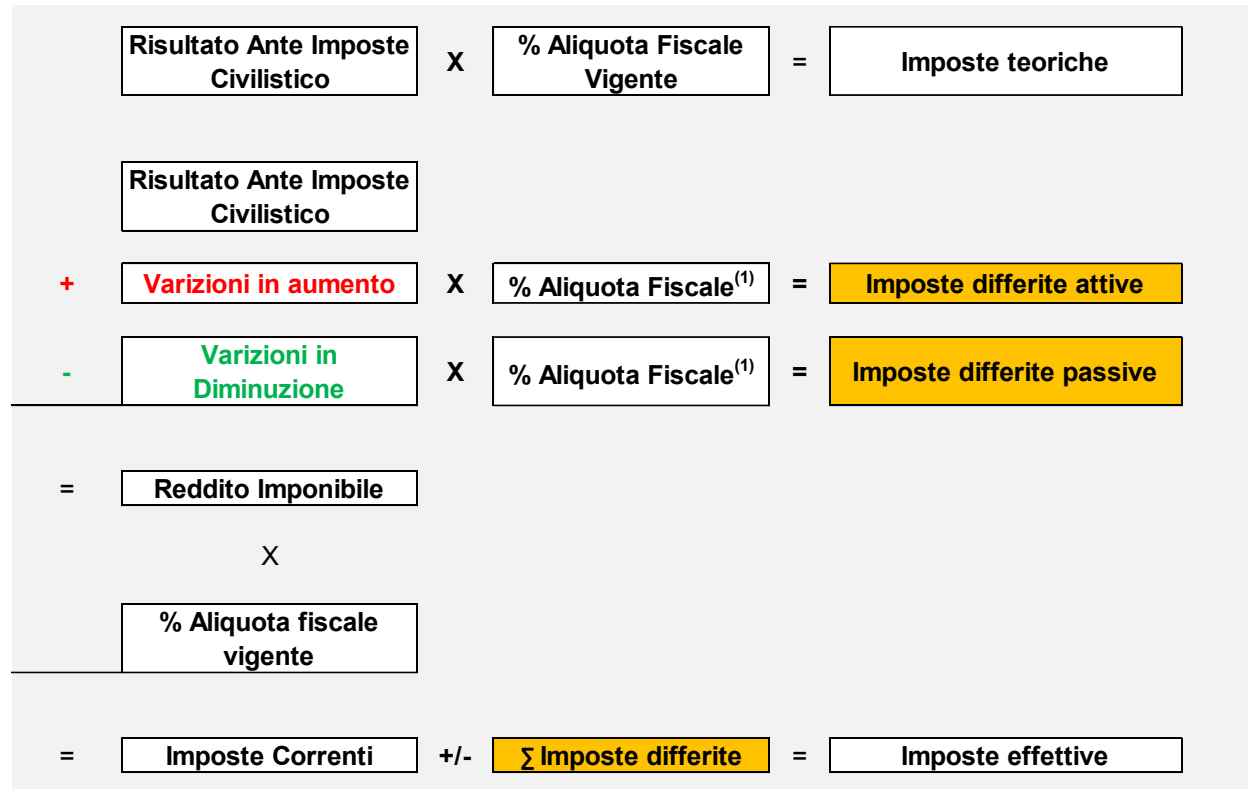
Risultato Ante Imposte Civilistico X % Aliquota Fiscale Vigente = Imposte teoriche

Risultato Ante Imposte Civilistico

+ Varizioni in aumento X % Aliquota Fiscale$^{(1)}$ = Imposte differite attive

- Varizioni in Diminuzione X % Aliquota Fiscale$^{(1)}$ = Imposte differite passive

= Reddito Imponibile

X

% Aliquota fiscale vigente

= Imposte Correnti +/- ∑ Imposte differite = Imposte effettive